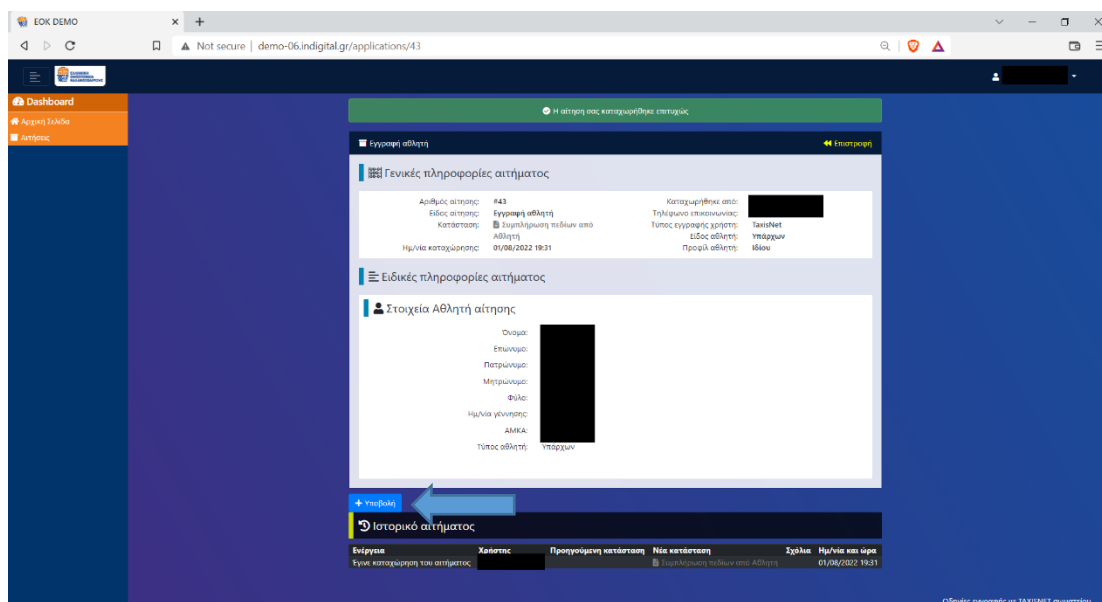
EOK DEMO
Not secure | demo-06.indigital.gr/applications/43

Dashboard
Αρχική Σελίδα
Αιτήσεις

Η αίτηση σας καταχωρήθηκε επιτυχώς

Εγγραφή αθλητή
Επιστροφή

Γενικές πληροφορίες αιτήματος

Αριθμός αίτησης: #43
Είδος αίτησης: Εγγραφή αθλητή
Κατάσταση: Συμπλήρωση πεδίων από Αθλητή
Ημ/νία καταχώρησης: 01/08/2022 19:31
Καταχωρήθηκε από:
Τηλέφωνο επικοινωνίας:
Τύπος εγγραφής χρήστη: TaxisNet
Είδος αθλητή: Υπάρχων
Προφίλ αθλητή: Ιδίου

Ειδικές πληροφορίες αιτήματος

Στοιχεία Αθλητή αίτησης

Όνομα:
Επώνυμο:
Πατρώνυμο:
Μητρώνυμο:
Φύλο:
Ημ/νία γέννησης:
ΑΜΚΑ:
Τύπος αθλητή: Υπάρχων

+ Υποβολή

Ιστορικό αιτήματος

| Ενέργεια | Χρήστης | Προηγούμενη κατάσταση | Νέα κατάσταση | Σχόλια | Ημ/νία και ώρα |
|---|---|---|---|---|---|
| Έγινε καταχώρηση του αιτήματος | | | Συμπλήρωση πεδίων από Αθλητή | | 01/08/2022 19:31 |

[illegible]